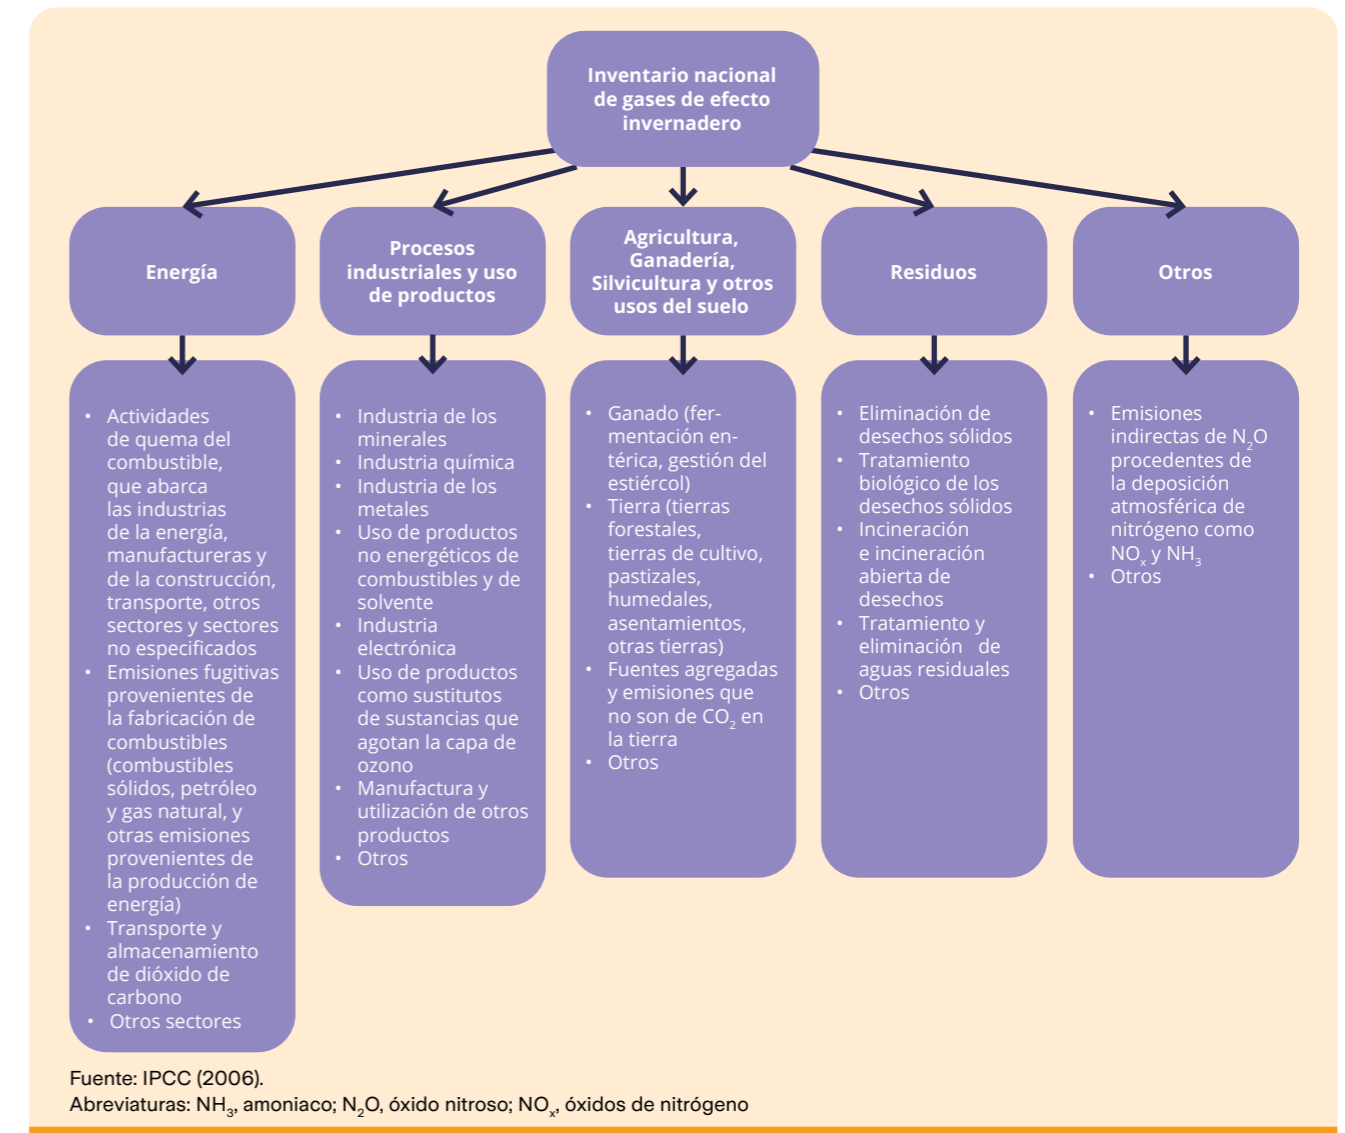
Inventario nacional de gases de efecto invernadero

Energía

Procesos industriales y uso de productos

Agricultura, Ganadería, Silvicultura y otros usos del suelo

Residuos

Otros

• Actividades de quema del combustible, que abarca las industrias de la energía, manufactureras y de la construcción, transporte, otros sectores y sectores no especificados
• Emisiones fugitivas provenientes de la fabricación de combustibles (combustibles sólidos, petróleo y gas natural, y otras emisiones provenientes de la producción de energía)
• Transporte y almacenamiento de dióxido de carbono
• Otros sectores

• Industria de los minerales
• Industria química
• Industria de los metales
• Uso de productos no energéticos de combustibles y de solvente
• Industria electrónica
• Uso de productos como sustitutos de sustancias que agotan la capa de ozono
• Manufactura y utilización de otros productos
• Otros

• Ganado (fermentación entérica, gestión del estiércol)
• Tierra (tierras forestales, tierras de cultivo, pastizales, humedales, asentamientos, otras tierras)
• Fuentes agregadas y emisiones que no son de $CO_2$ en la tierra
• Otros

• Eliminación de desechos sólidos
• Tratamiento biológico de los desechos sólidos
• Incineración e incineración abierta de desechos
• Tratamiento y eliminación de aguas residuales
• Otros

• Emisiones indirectas de $N_2O$ procedentes de la deposición atmosférica de nitrógeno como $NO_x$ y $NH_3$
• Otros

Fuente: IPCC (2006).
Abreviaturas: $NH_3$, amoniaco; $N_2O$, óxido nitroso; $NO_x$, óxidos de nitrógeno